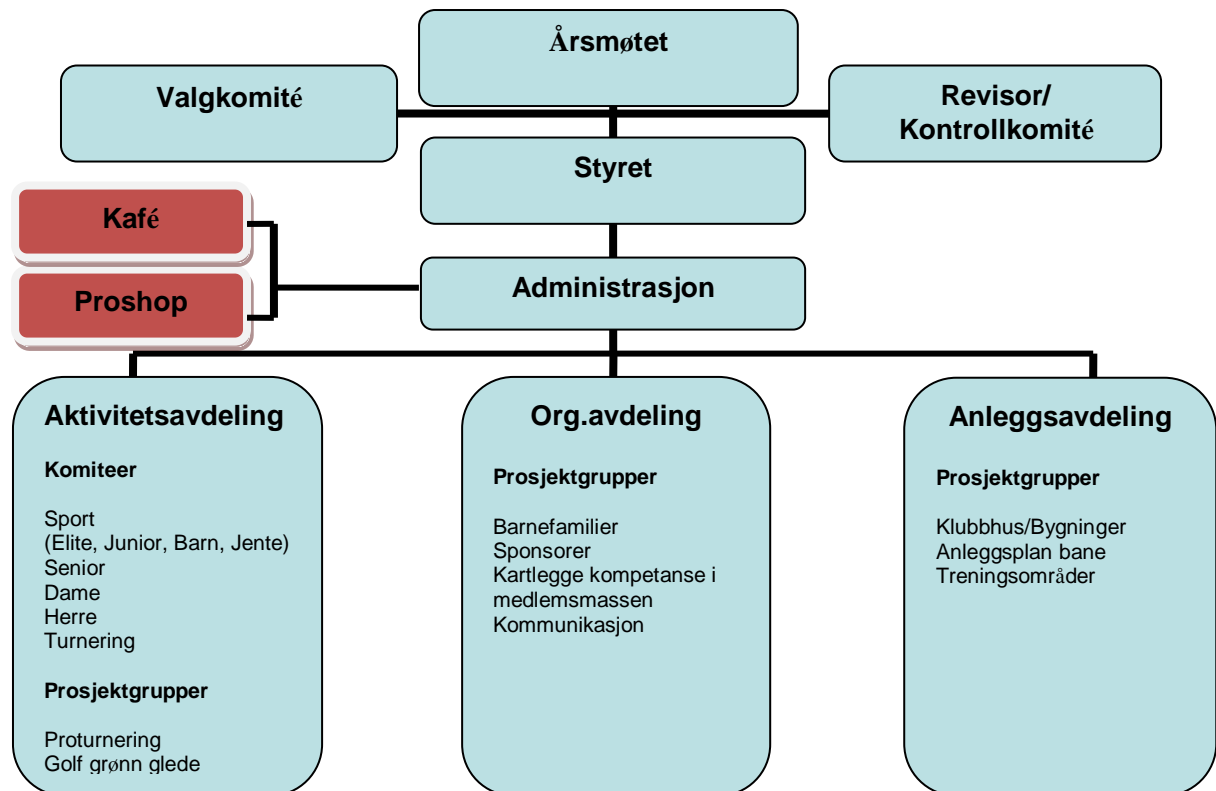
Årsmøtet

Valgkomité

Revisor/ Kontrollkomité

Styret

Kafé

Proshop

Administrasjon

Aktivitetsavdeling

Komiteer

Sport
(Elite, Junior, Barn, Jente)
Senior
Dame
Herre
Turnering

Prosjektgrupper

Proturnering
Golf grønn glede

Org.avdeling

Prosjektgrupper

Barnefamilier
Sponsorer
Kartlegge kompetanse i medlemsmassen
Kommunikasjon

Anleggsavdeling

Prosjektgrupper

Klubbhus/Bygninger
Anleggsplan bane
Treningsområder